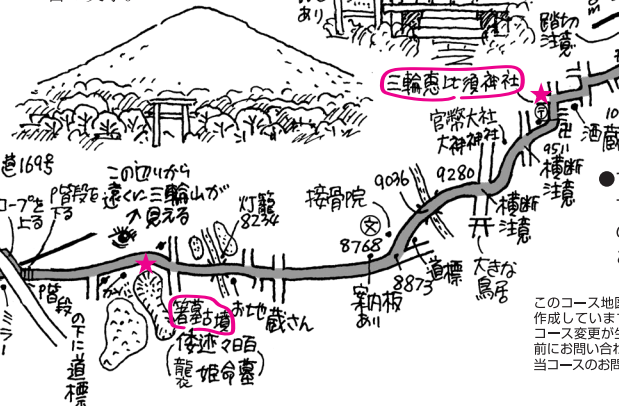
三輪恵比須神社

踏切注意

宮幣大社
大神神社

10

酒蔵

9511
横断注意

道169号

ロープを上る

階段を下る

この辺りから遠くに三輪山が見える

灯籠
8234

接骨院

9036

9280

横断注意

8768

8873

道標

大きな鳥居

案内板あり

階段の下に道標

ミラー

箸墓古墳

倭迹々日百襲姫命墓

お地蔵さん

このコース地図
作成していま
コース変更が
前にお問い合わ
当コースのお